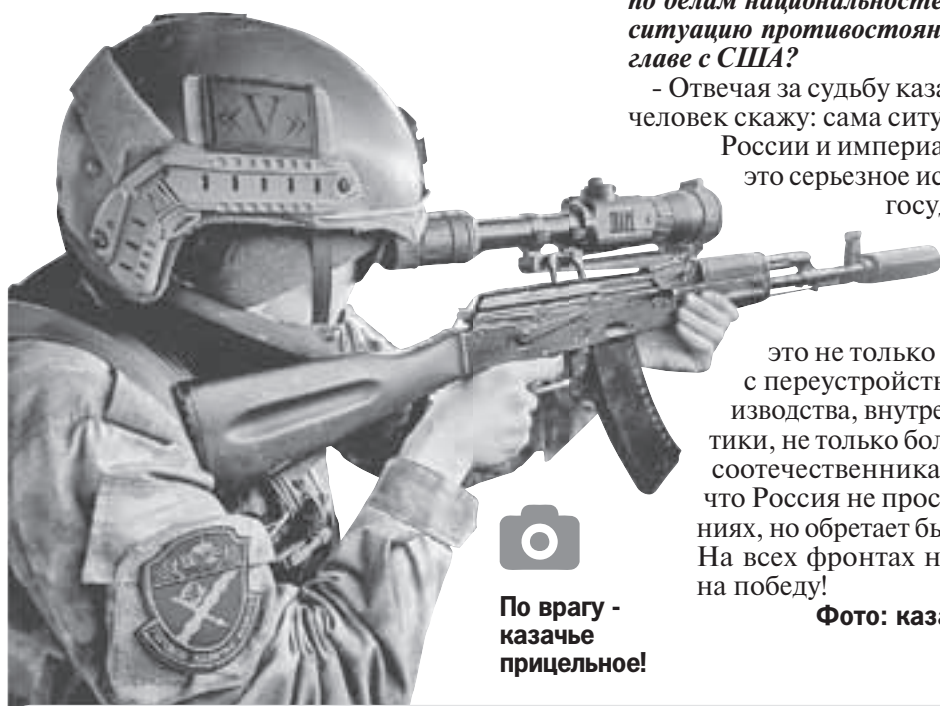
по делам национальносте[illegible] ситуацию противостоян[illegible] главе с США?

- Отвечая за судьбу каза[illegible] человек скажу: сама ситу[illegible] России и империа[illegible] это серьезное ис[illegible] госу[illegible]

«V»

это не только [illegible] с переустройств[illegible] изводства, внутре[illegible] тики, не только бол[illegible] соотечественника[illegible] что Россия не прос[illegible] ниях, но обретает бы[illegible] На всех фронтах н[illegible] на победу!

Фото: каза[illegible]

По врагу - казачье прицельное!